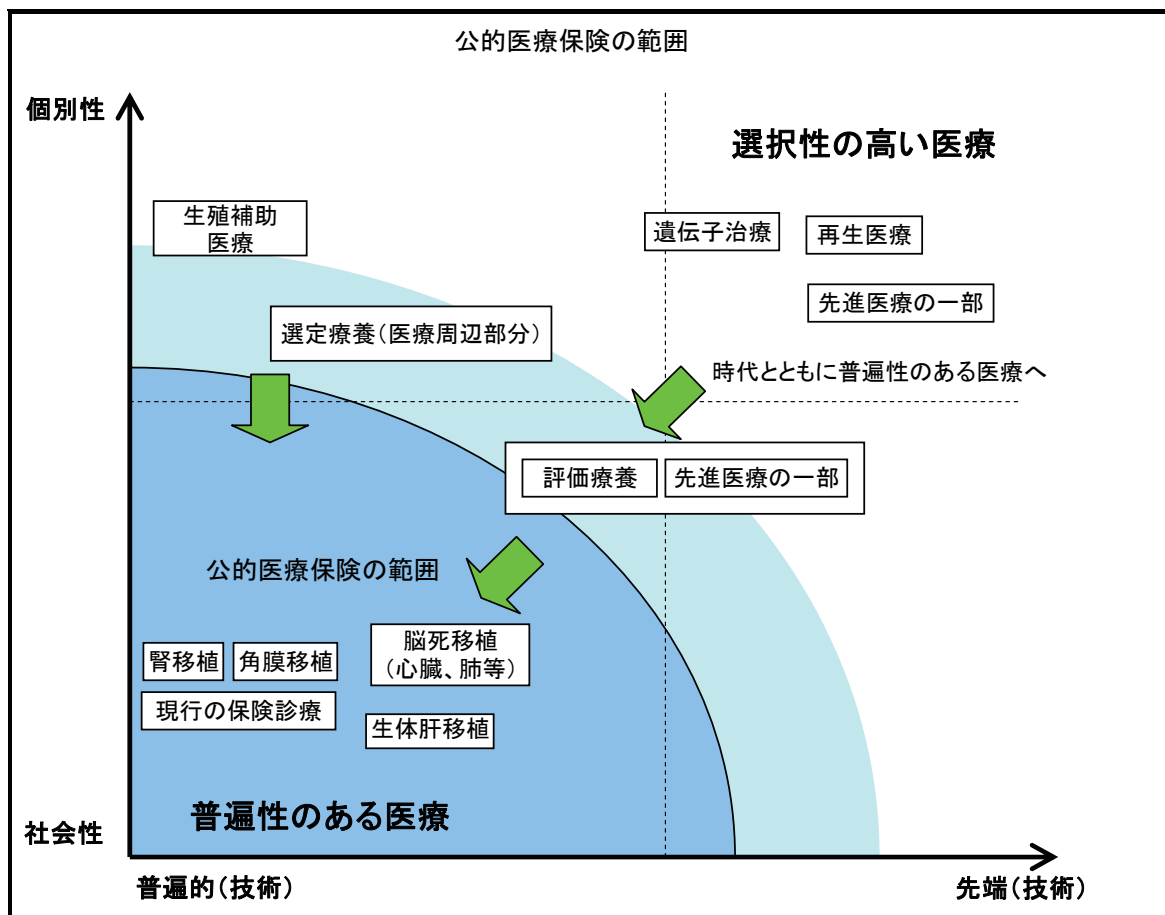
公的医療保険の範囲

個別性

選択性の高い医療

生殖補助医療

遺伝子治療

再生医療

先進医療の一部

選定療養（医療周辺部分）

時代とともに普遍性のある医療へ

評価療養

先進医療の一部

公的医療保険の範囲

腎移植

角膜移植

脳死移植（心臓、肺等）

現行の保険診療

生体肝移植

社会性

普遍性のある医療

普遍的（技術）

先端（技術）